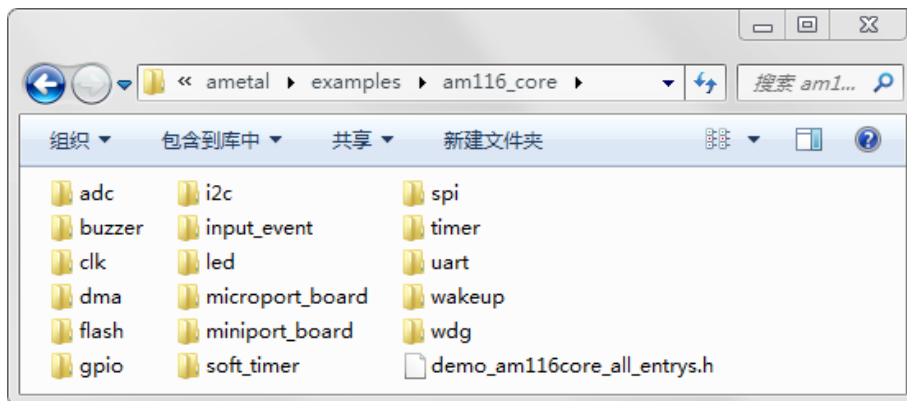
« ametal ▸ examples ▸ am116_core ▸

搜索 am1...

组织 ▾ 包含到库中 ▾ 共享 ▾ 新建文件夹

adc
buzzer
clk
dma
flash
gpio

i2c
input_event
led
microport_board
miniport_board
soft_timer

spi
timer
uart
wakeup
wdg
demo_am116core_all_entrys.h